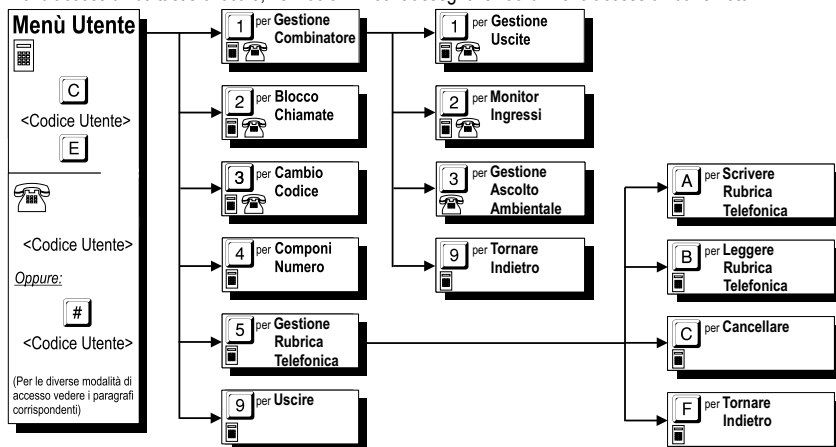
Menù Utente

C
<Codice Utente>
E

<Codice Utente>

Oppure:

#
<Codice Utente>

(Per le diverse modalità di accesso vedere i paragrafi corrispondenti)

1 per Gestione Combinatore

2 per Blocco Chiamate

3 per Cambio Codice

4 per Componi Numero

5 per Gestione Rubrica Telefonica

9 per Uscire

1 per Gestione Uscite

2 per Monitor Ingressi

3 per Gestione Ascolto Ambientale

9 per Tornare Indietro

A per Scrivere Rubrica Telefonica

B per Leggere Rubrica Telefonica

C per Cancellare

F per Tornare Indietro